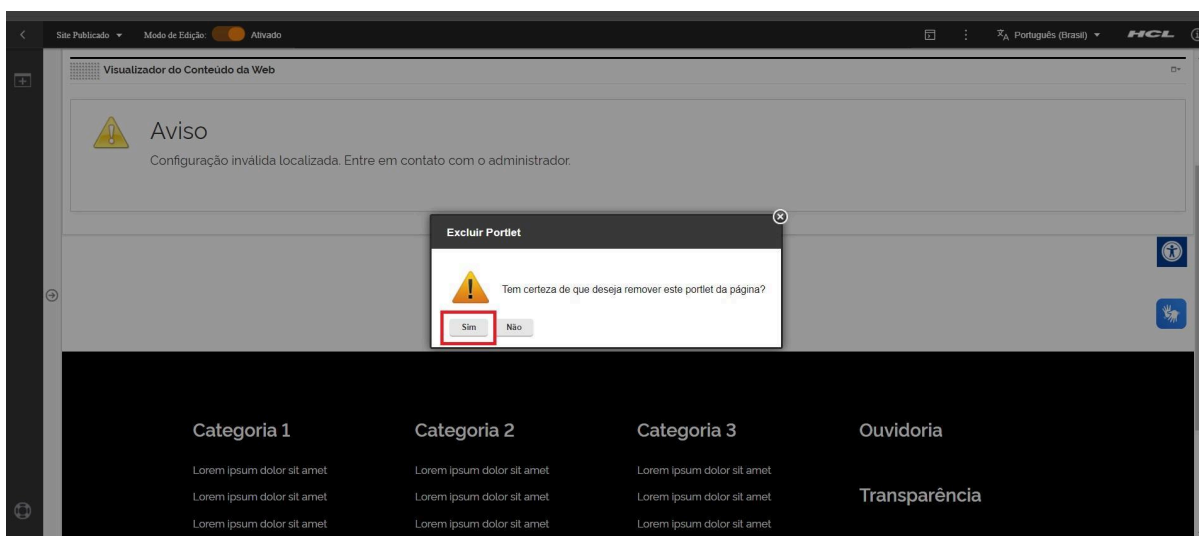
Site Publicado ▾ Modo de Edição: Ativado

Português (Brasil) ▾ HCL

Visualizador do Conteúdo da Web

Aviso

Configuração inválida localizada. Entre em contato com o administrador.

Excluir Portlet

Tem certeza de que deseja remover este portlet da página?

Sim Não

Categoria 1

Lorem ipsum dolor sit amet

Lorem ipsum dolor sit amet

Lorem ipsum dolor sit amet

Categoria 2

Lorem ipsum dolor sit amet

Lorem ipsum dolor sit amet

Lorem ipsum dolor sit amet

Categoria 3

Lorem ipsum dolor sit amet

Lorem ipsum dolor sit amet

Lorem ipsum dolor sit amet

Ouvidoria

Transparência